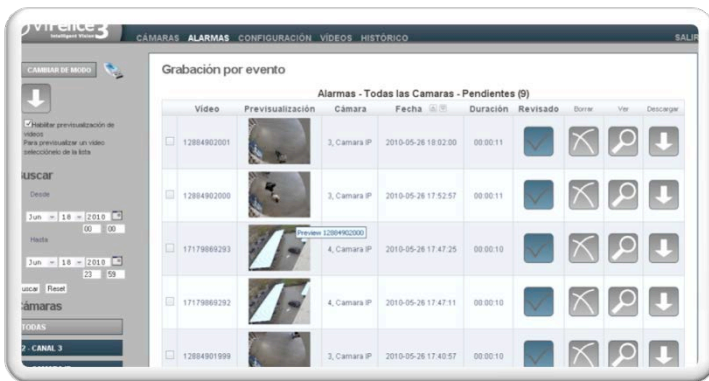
viFence3 Intelligent Vision

CÁMARAS ALARMAS CONFIGURACIÓN VÍDEOS HISTÓRICO SALIR

CAMBIAR DE MODO

Habilitar previsualización de videos Para previsualizar un video selecciónelo de la lista

Buscar

Desde

Jun 18 2010
00 00

Hasta

Jun 18 2010
23 59

Buscar Reset

Cámaras

TODAS

2 - CANAL 3

Grabación por evento

Alarmas - Todas las Camaras - Pendientes (9)

| | Video | Previsualización | Cámara | Fecha | Duración | Revisado | Borrar | Ver | Descargar |
|---|---|---|---|---|---|---|---|---|---|
| | 12884902001 | | 3, Camara IP | 2010-05-26 18:02:00 | 00:00:11 | | | | |
| | 12884902000 | | 3, Camara IP | 2010-05-26 17:52:57 | 00:00:11 | | | | |
| | 17179869293 | Preview 12884902000 | 4, Camara IP | 2010-05-26 17:47:25 | 00:00:10 | | | | |
| | 17179869292 | | 4, Camara IP | 2010-05-26 17:47:11 | 00:00:10 | | | | |
| | 12884901999 | | 3, Camara IP | 2010-05-26 17:40:57 | 00:00:10 | | | | |